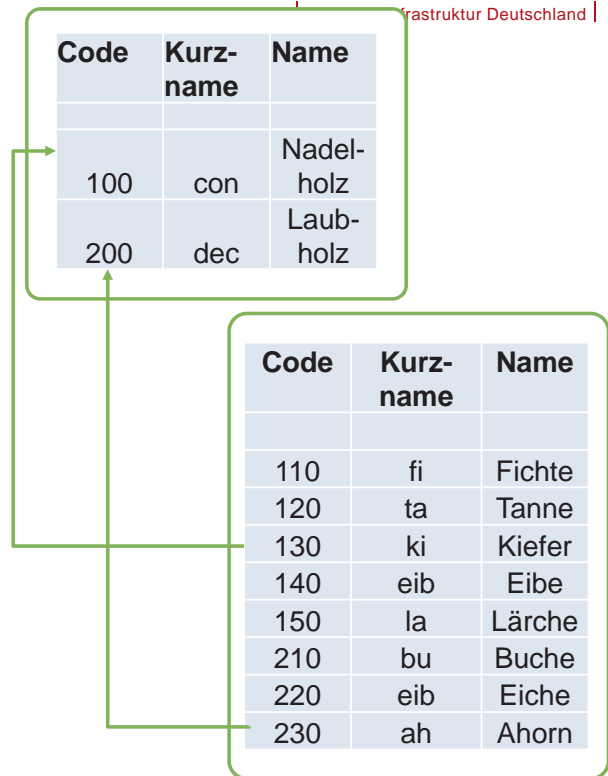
frastruktur Deutschland

| Code | Kurzname | Name |
|---|---|---|
| | | |
| 100 | con | Nadelholz |
| 200 | dec | Laubholz |

| Code | Kurzname | Name |
|---|---|---|
| | | |
| 110 | fi | Fichte |
| 120 | ta | Tanne |
| 130 | ki | Kiefer |
| 140 | eib | Eibe |
| 150 | la | Lärche |
| 210 | bu | Buche |
| 220 | eib | Eiche |
| 230 | ah | Ahorn |